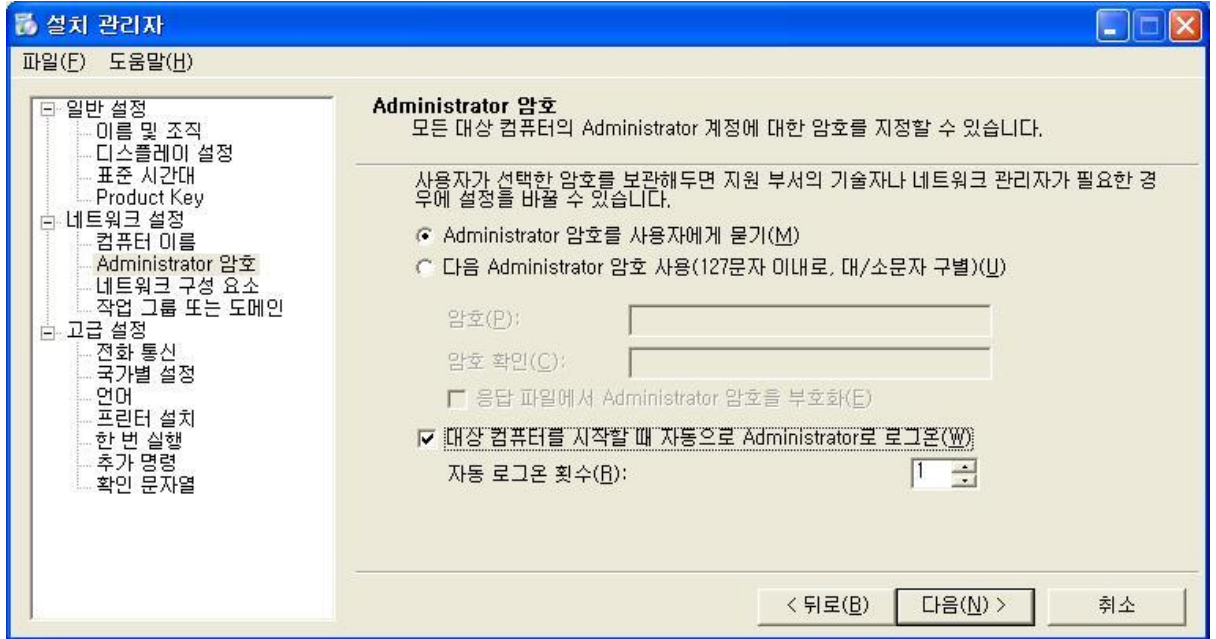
설치 관리자

파일(F) 도움말(H)

일반 설정
이름 및 조직
디스플레이 설정
표준 시간대
Product Key
네트워크 설정
컴퓨터 이름
Administrator 암호
네트워크 구성 요소
작업 그룹 또는 도메인
고급 설정
전화 통신
국가별 설정
언어
프린터 설치
한 번 실행
추가 명령
확인 문자열

Administrator 암호
모든 대상 컴퓨터의 Administrator 계정에 대한 암호를 지정할 수 있습니다.

사용자가 선택한 암호를 보관해두면 지원 부서의 기술자나 네트워크 관리자가 필요한 경우에 설정을 바꿀 수 있습니다.

Administrator 암호를 사용자에게 묻기(M)

다음 Administrator 암호 사용(127문자 이내로, 대/소문자 구별)(U)

암호(P):

암호 확인(C):

응답 파일에서 Administrator 암호를 부호화(E)

대상 컴퓨터를 시작할 때 자동으로 Administrator로 로그온(W)

자동 로그온 횟수(R): 1

< 뒤로(B) 다음(N) > 취소